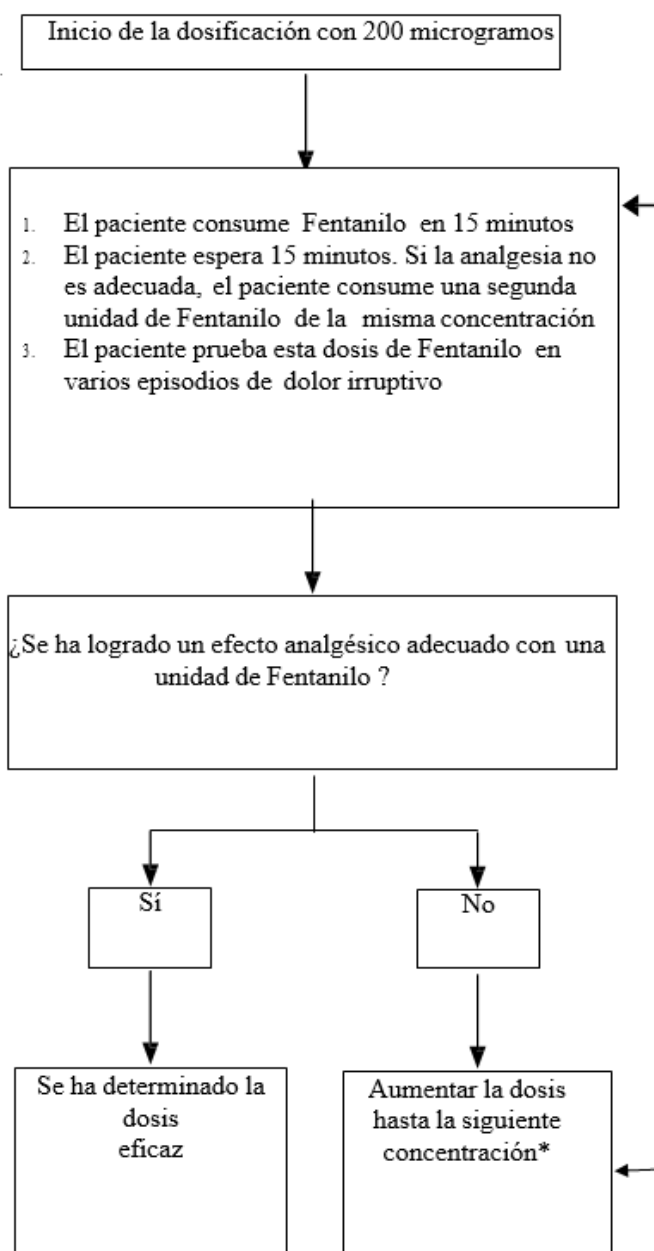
Inicio de la dosificación con 200 microgramos

1. El paciente consume Fentanilo en 15 minutos
2. El paciente espera 15 minutos. Si la analgesia no es adecuada, el paciente consume una segunda unidad de Fentanilo de la misma concentración
3. El paciente prueba esta dosis de Fentanilo en varios episodios de dolor irruptivo

¿Se ha logrado un efecto analgésico adecuado con una unidad de Fentanilo ?

Sí

No

Se ha determinado la dosis eficaz

Aumentar la dosis hasta la siguiente concentración*